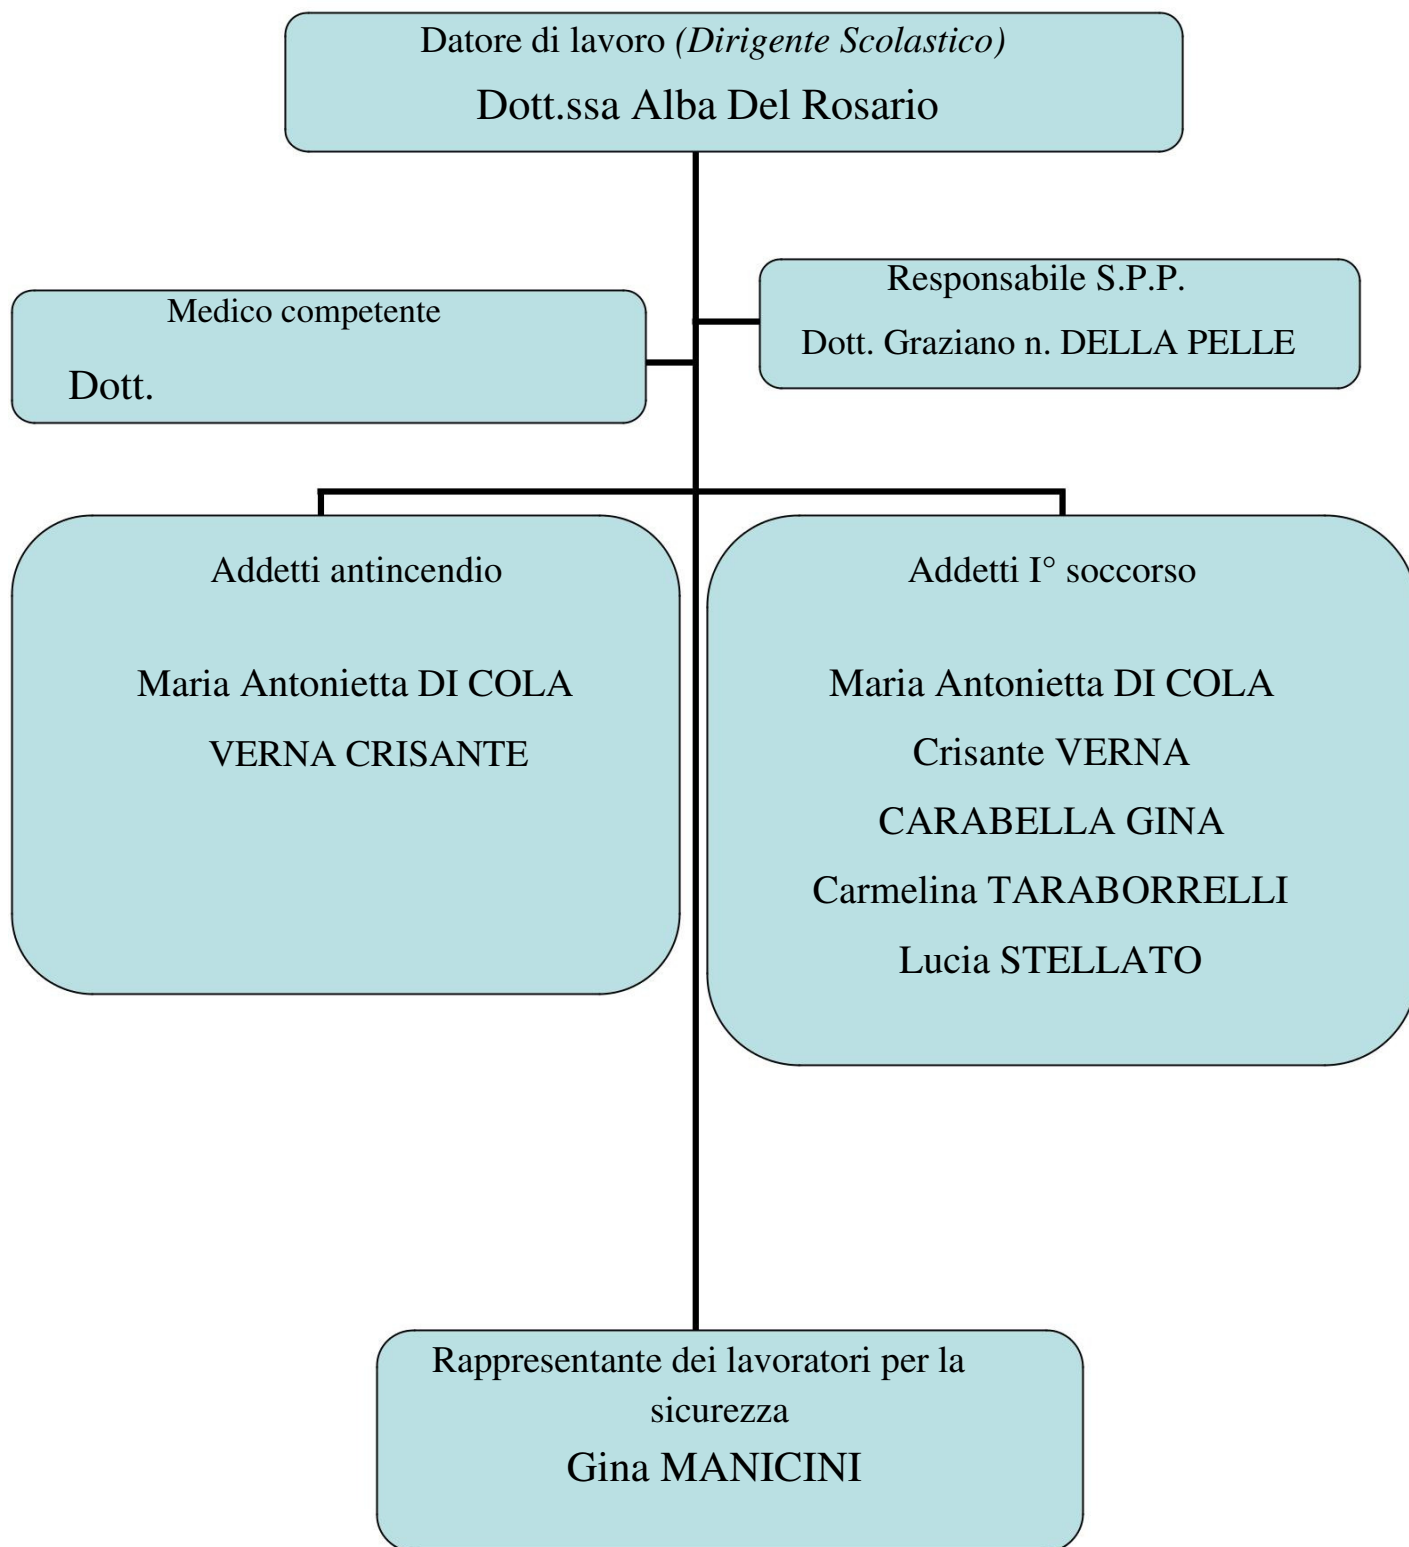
Datore di lavoro *(Dirigente Scolastico)*

Dott.ssa Alba Del Rosario

Medico competente

Dott.

Responsabile S.P.P.

Dott. Graziano n. DELLA PELLE

Addetti antincendio

Maria Antonietta DI COLA

VERNA CRISANTE

Addetti I° soccorso

Maria Antonietta DI COLA

Crisante VERNA

CARABELLA GINA

Carmelina TARABORRELLI

Lucia STELLATO

Rappresentante dei lavoratori per la sicurezza

Gina MANICINI